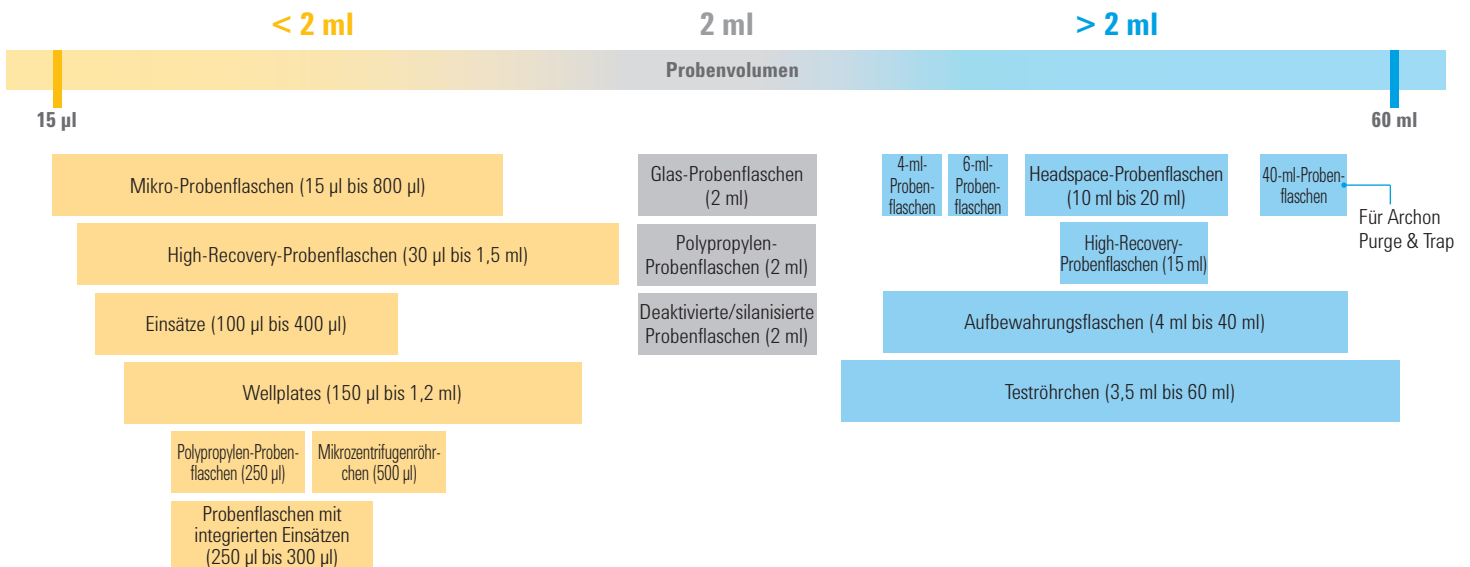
< 2 ml

2 ml

> 2 ml

Probenvolumen

15 µl

60 ml

Mikro-Probenflaschen (15 µl bis 800 µl)

High-Recovery-Probenflaschen (30 µl bis 1,5 ml)

Einsätze (100 µl bis 400 µl)

Wellplates (150 µl bis 1,2 ml)

Polypropylen-Probenflaschen (250 µl)

Mikrozentrifugenröhrchen (500 µl)

Probenflaschen mit integrierten Einsätzen (250 µl bis 300 µl)

Glas-Probenflaschen (2 ml)

Polypropylen-Probenflaschen (2 ml)

Deaktivierte/silanisierte Probenflaschen (2 ml)

4-ml-Probenflaschen

6-ml-Probenflaschen

Headspace-Probenflaschen (10 ml bis 20 ml)

40-ml-Probenflaschen

Für Archon Purge & Trap

High-Recovery-Probenflaschen (15 ml)

Aufbewahrungsflaschen (4 ml bis 40 ml)

Teströhrchen (3,5 ml bis 60 ml)